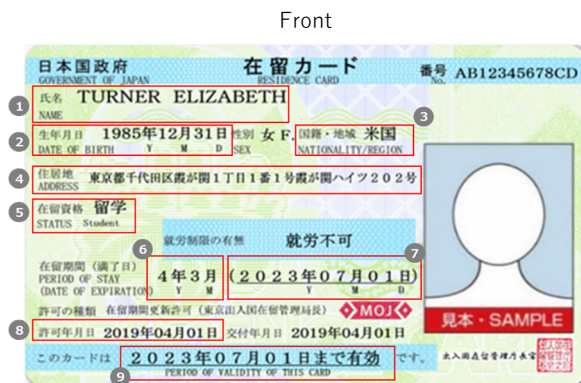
Front

日本国政府
GOVERNMENT OF JAPAN

在留カード
RESIDENCE CARD

番号
No. AB12345678CD

1
氏名 TURNER ELIZABETH
NAME

2
生年月日 1985年12月31日
DATE OF BIRTH Y M D

性別 女 F.
SEX

3
国籍・地域 米国
NATIONALITY/REGION

4
住居地
ADDRESS
東京都千代田区霞が関1丁目1番1号霞が関ハイツ202号

5
在留資格 留学
STATUS Student

就労制限の有無 就労不可

6
在留期間（満了日）
PERIOD OF STAY
(DATE OF EXPIRATION)
4年3月
Y M

7
(2023年07月01日)
Y M D

許可の種類 在留期間更新許可（東京出入国在留管理局長）

MOJ

8
許可年月日 2019年04月01日 交付年月日 2019年04月01日

見本・SAMPLE

このカードは 2023年07月01日まで有効 です。
PERIOD OF VALIDITY OF THIS CARD

9

出入国在留管理庁長官